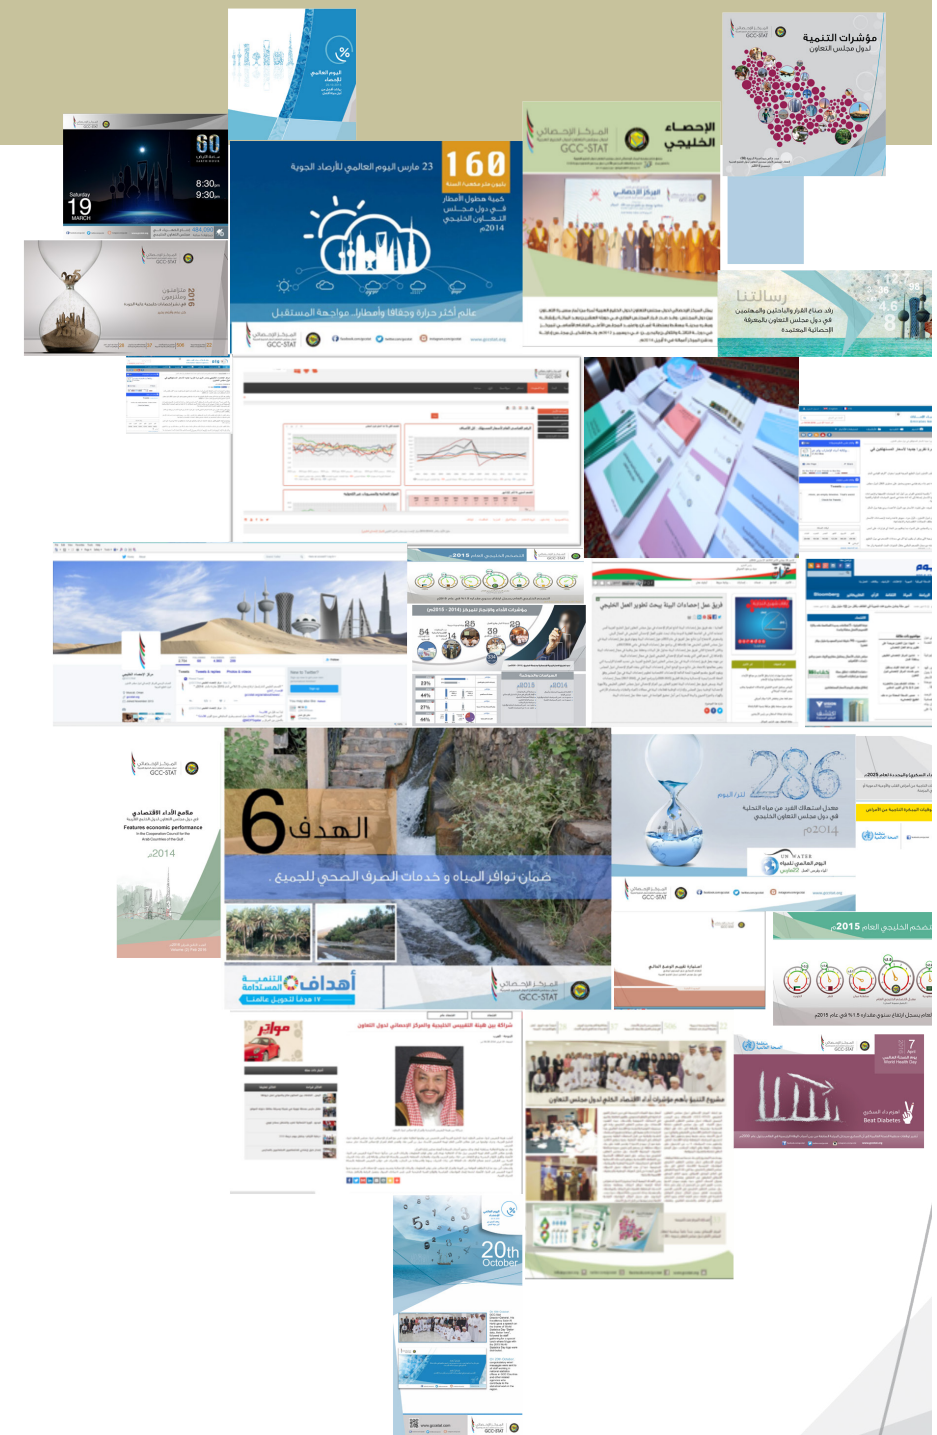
60

8:30
9:30

Saturday
19
MARCH

مؤشرات التنمية
لدول مجلس التعاون
GCC-STAT

160
23 مارس اليوم العالمي للأرصاد الجوية

كمية هطول الأمطار
في دول مجلس
التعاون الخليجي
2014م

عالم أكثر حرارة وجفافاً وأمطاراً.. مواجهة المستقبل

المركز الإحصائي
GCC-STAT

الإحصاء
الخليجي

المركز الإحصائي
GCC-STAT

رسائل
لدول مجلس التعاون
في دول مجلس التعاون بالمعرفة
الإحصائية المعتمدة

2016

2015

فريق عمل إحصاءات البيئة يبحث تطوير العمل الخليجي

المركز الإحصائي
GCC-STAT

ملامح الأداء الاقتصادي
Features economic performance
2014م

الهدف 6
ضمان توافر المياه و خدمات الصرف الصحي للجميع

أهداف التنمية المستدامة

286
معدل استهلاك الفرد من مياه التحلية
في دول مجلس التعاون لدول الخليج العربية
2014م

UN WATER
اليوم العالمي للمياه

2015م

مواجد

7
Beat Diabetes

20th
October

GCC-STAT